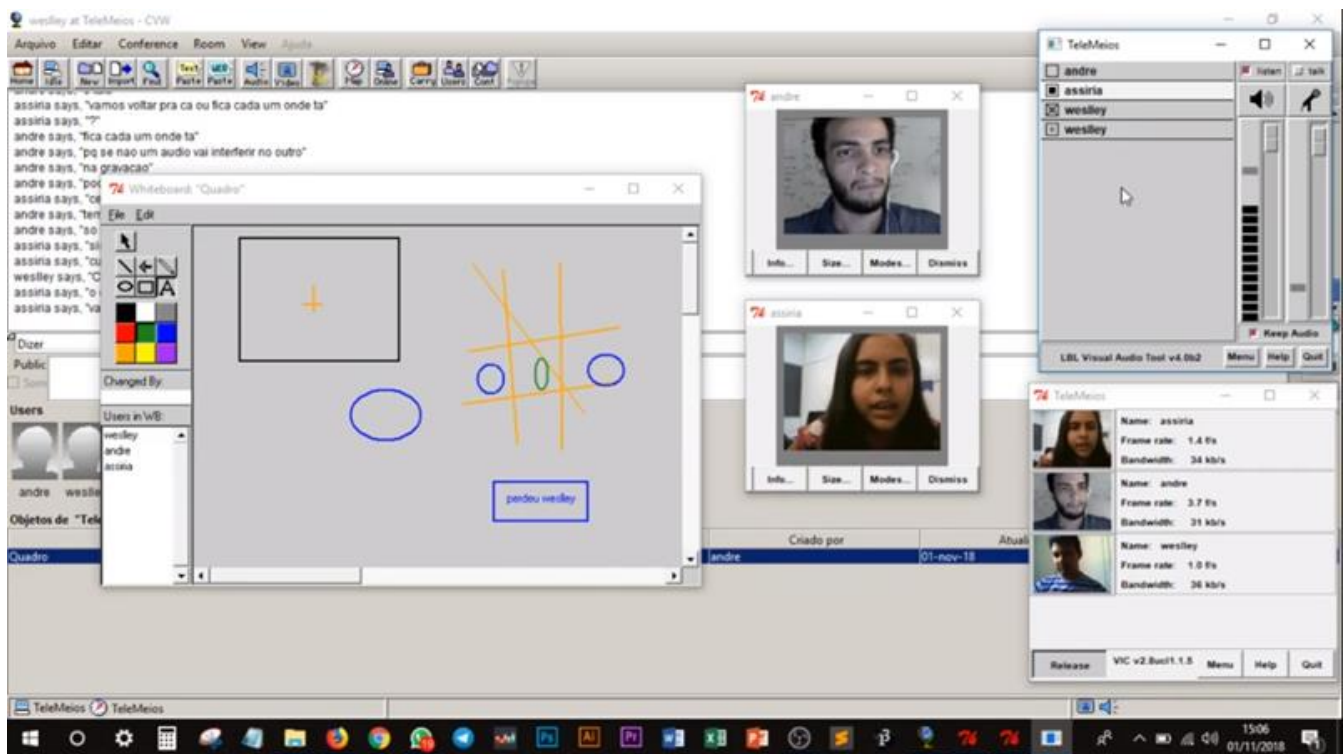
wesley at TeleMeios - CVW

Arquivo Editar Conference Room View Ajuda

Home Info New Import Find Text Paste URL Paste Audio Video Page Online Carry Users Conf

assiria says, "vamos voltar pra ca ou fica cada um onde ta"
assiria says, "?"
andre says, "fica cada um onde ta"
andre says, "pq se nao um audio vai interferir no outro"
andre says, "na gravacao"
andre says, "pod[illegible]
assiria says, "ce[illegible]
andre says, "ten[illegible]
andre says, "so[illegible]
assiria says, "si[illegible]
assiria says, "cu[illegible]
weslley says, "C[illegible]
assiria says, "o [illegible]
assiria says, "va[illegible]

Dizer
Public
Users
andre wesle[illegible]
Objetos de "Tele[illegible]
Quadro

Whiteboard: "Quadro"
File Edit
Changed By:
Users in WB:
weslley
andre
assiria

perdeu weslley

andre
Info... Size... Modes... Dismiss

assiria
Info... Size... Modes... Dismiss

Criado por Atuali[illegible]
andre 01-nov-18

TeleMeios
andre
assiria
weslley
weslley
listen talk
Keep Audio
LBL Visual Audio Tool v4.0b2 Menu Help Quit

TeleMeios
Name: assiria
Frame rate: 1.4 f/s
Bandwidth: 34 kb/s
Name: andre
Frame rate: 3.7 f/s
Bandwidth: 31 kb/s
Name: weslley
Frame rate: 1.0 f/s
Bandwidth: 36 kb/s
Release VIC v2.8ucl1.1.5 Menu Help Quit

TeleMeios TeleMeios

15:06
01/11/2018